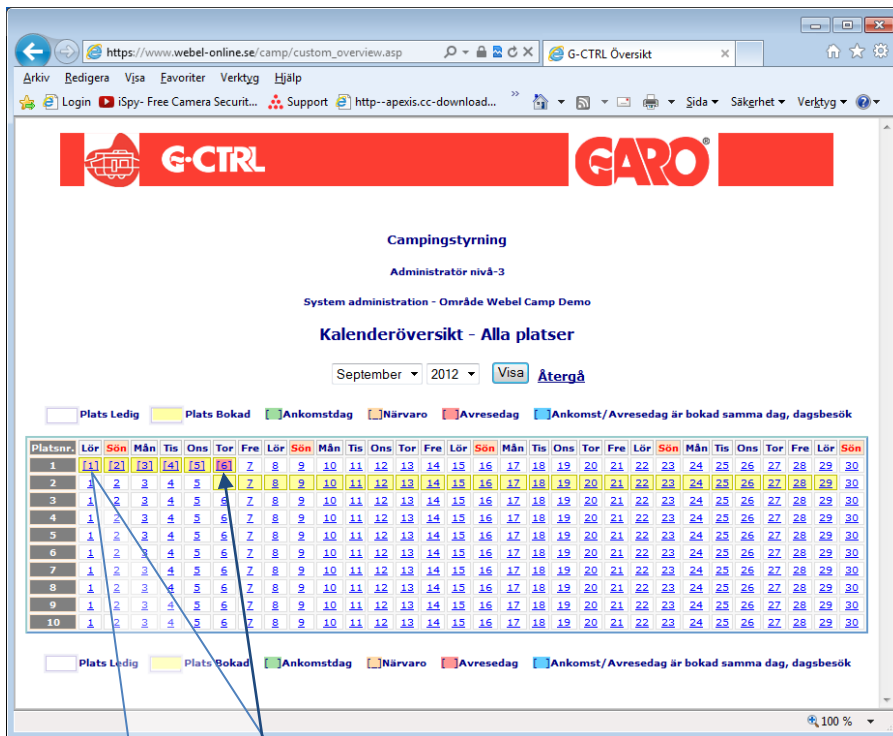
https://www.webel-online.se/camp/custom_overview.asp

G-CTRL Översikt

Arkiv Redigera Visa Favoriter Verktyg Hjälp

Login iSpy- Free Camera Securit... Support http--apexis.cc-download... Sida Säkerhet Verktyg

G-CTRL GARO®

Campingstyrning

Administratör nivå-3

System administration - Område Webel Camp Demo

Kalenderöversikt - Alla platser

September 2012 Visa Återgå

Plats Ledig Plats Bokad [ ]Ankomstdag [ ]Närvaro [ ]Avresedag [ ]Ankomst/Avresedag är bokad samma dag, dagsbesök

| Platsnr. | Lör | Sön | Mån | Tis | Ons | Tor | Fre | Lör | Sön | Mån | Tis | Ons | Tor | Fre | Lör | Sön | Mån | Tis | Ons | Tor | Fre | Lör | Sön | Mån | Tis | Ons | Tor | Fre | Lör | Sön |
|---|---|---|---|---|---|---|---|---|---|---|---|---|---|---|---|---|---|---|---|---|---|---|---|---|---|---|---|---|---|---|
| 1 | [1] | [2] | [3] | [4] | [5] | [6] | 7 | 8 | 9 | 10 | 11 | 12 | 13 | 14 | 15 | 16 | 17 | 18 | 19 | 20 | 21 | 22 | 23 | 24 | 25 | 26 | 27 | 28 | 29 | 30 |
| 2 | 1 | 2 | 3 | 4 | 5 | 6 | 7 | 8 | 9 | 10 | 11 | 12 | 13 | 14 | 15 | 16 | 17 | 18 | 19 | 20 | 21 | 22 | 23 | 24 | 25 | 26 | 27 | 28 | 29 | 30 |
| 3 | 1 | 2 | 3 | 4 | 5 | 6 | 7 | 8 | 9 | 10 | 11 | 12 | 13 | 14 | 15 | 16 | 17 | 18 | 19 | 20 | 21 | 22 | 23 | 24 | 25 | 26 | 27 | 28 | 29 | 30 |
| 4 | 1 | 2 | 3 | 4 | 5 | 6 | 7 | 8 | 9 | 10 | 11 | 12 | 13 | 14 | 15 | 16 | 17 | 18 | 19 | 20 | 21 | 22 | 23 | 24 | 25 | 26 | 27 | 28 | 29 | 30 |
| 5 | 1 | 2 | 3 | 4 | 5 | 6 | 7 | 8 | 9 | 10 | 11 | 12 | 13 | 14 | 15 | 16 | 17 | 18 | 19 | 20 | 21 | 22 | 23 | 24 | 25 | 26 | 27 | 28 | 29 | 30 |
| 6 | 1 | 2 | 3 | 4 | 5 | 6 | 7 | 8 | 9 | 10 | 11 | 12 | 13 | 14 | 15 | 16 | 17 | 18 | 19 | 20 | 21 | 22 | 23 | 24 | 25 | 26 | 27 | 28 | 29 | 30 |
| 7 | 1 | 2 | 3 | 4 | 5 | 6 | 7 | 8 | 9 | 10 | 11 | 12 | 13 | 14 | 15 | 16 | 17 | 18 | 19 | 20 | 21 | 22 | 23 | 24 | 25 | 26 | 27 | 28 | 29 | 30 |
| 8 | 1 | 2 | 3 | 4 | 5 | 6 | 7 | 8 | 9 | 10 | 11 | 12 | 13 | 14 | 15 | 16 | 17 | 18 | 19 | 20 | 21 | 22 | 23 | 24 | 25 | 26 | 27 | 28 | 29 | 30 |
| 9 | 1 | 2 | 3 | 4 | 5 | 6 | 7 | 8 | 9 | 10 | 11 | 12 | 13 | 14 | 15 | 16 | 17 | 18 | 19 | 20 | 21 | 22 | 23 | 24 | 25 | 26 | 27 | 28 | 29 | 30 |
| 10 | 1 | 2 | 3 | 4 | 5 | 6 | 7 | 8 | 9 | 10 | 11 | 12 | 13 | 14 | 15 | 16 | 17 | 18 | 19 | 20 | 21 | 22 | 23 | 24 | 25 | 26 | 27 | 28 | 29 | 30 |

Plats Ledig Plats Bokad [ ]Ankomstdag [ ]Närvaro [ ]Avresedag [ ]Ankomst/Avresedag är bokad samma dag, dagsbesök

100 %